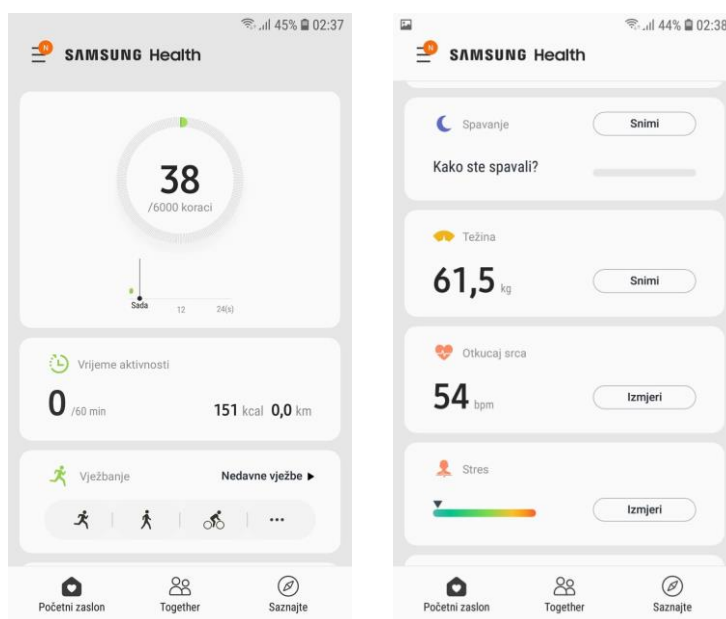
45% 02:37

N

SAMSUNG Health

38

/6000 koraci

Sada 12 24(s)

Vrijeme aktivnosti

0 /60 min

151 kcal 0,0 km

Vježbanje

Nedavne vježbe ▶

...

Početni zaslon

Together

Saznajte

44% 02:38

N

SAMSUNG Health

Spavanje

Snimi

Kako ste spavali?

Težina

61,5 kg

Snimi

Otkucaj srca

54 bpm

Izmjeri

Stres

Izmjeri

Početni zaslon

Together

Saznajte